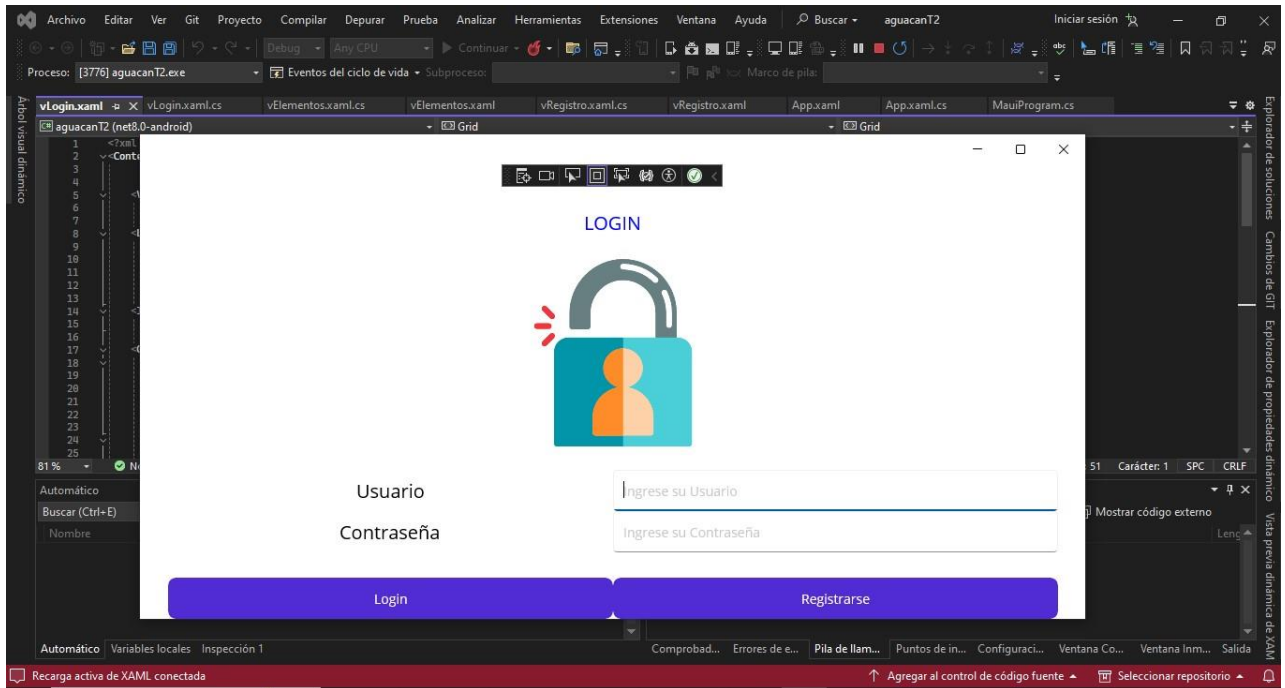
Archivo Editar Ver Git Proyecto Compilar Depurar Prueba Analizar Herramientas Extensiones Ventana Ayuda Buscar aguacanT2 Iniciar sesión

Debug Any CPU Continuar

Proceso: [3776] aguacanT2.exe Eventos del ciclo de vida Subproceso: Marco de pila:

vLogin.xaml vLogin.xaml.cs vElementos.xaml.cs vElementos.xaml vRegistro.xaml.cs vRegistro.xaml App.xaml App.xaml.cs MauiProgram.cs

aguacanT2 (net8.0-android) Grid Grid

Árbol visual dinámico

1 <?xml
2 <Cont
3
4
5
6
7
8
9
10
11
12
13
14
15
16
17
18
19
20
21
22
23
24
25

81 % N

51 Carácter: 1 SPC CRLF

Automático
Buscar (Ctrl+E)
Nombre

Mostrar código externo
Leng

LOGIN

Usuario
Ingrese su Usuario
Contraseña
Ingrese su Contraseña

Login
Registrarse

Automático Variables locales Inspección 1

Comprobad... Errores de e... Pila de llam... Puntos de in... Configuraci... Ventana Co... Ventana Inm... Salida

Explorador de soluciones Cambios de GIT Explorador de propiedades dinámico Vista previa dinámica de XAML

Recarga activa de XAML conectada
Agregar al control de código fuente Seleccionar repositorio